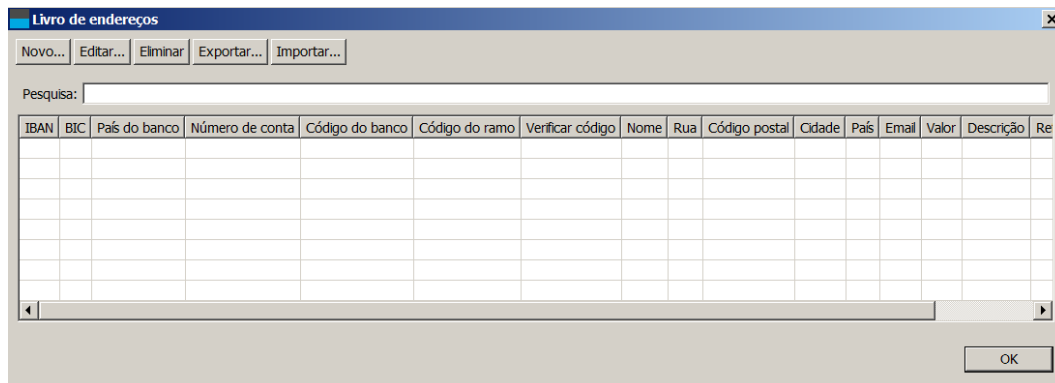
Livro de endereços

Novo... Editar... Eliminar Exportar... Importar...

Pesquisa:

| IBAN | BIC | País do banco | Número de conta | Código do banco | Código do ramo | Verificar código | Nome | Rua | Código postal | Cidade | País | Email | Valor | Descrição | Re |
|---|---|---|---|---|---|---|---|---|---|---|---|---|---|---|---|
| | | | | | | | | | | | | | | | |

OK